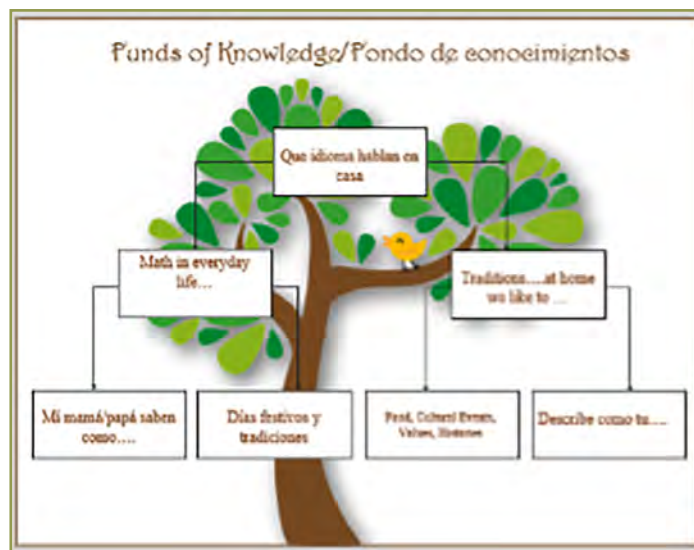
Funds of Knowledge/Fondo de conocimientos

Que idioma hablan en casa

Math in everyday life…

Traditions….at home we like to ….

Mi mamá/papá saben como….

Días festivos y tradiciones

Food, Cultural Events, Values, Histories

Describe como tu….